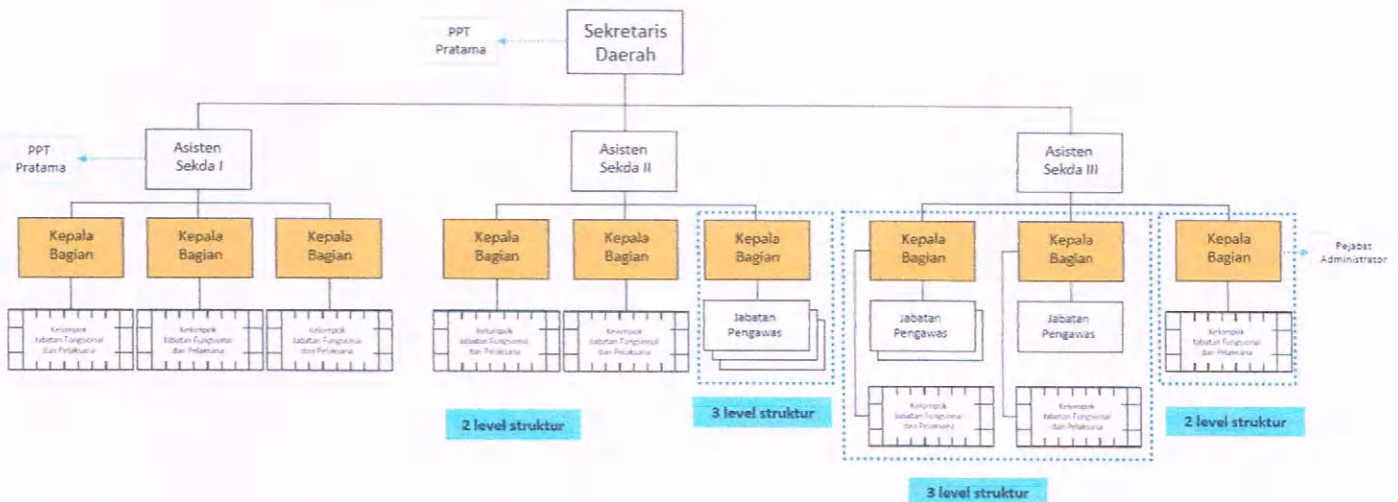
PPT Pratama

Sekretaris Daerah

PPT Pratama

Asisten Sekda I

Asisten Sekda II

Asisten Sekda III

Kepala Bagian

Kepala Bagian

Kepala Bagian

Kepala Bagian

Kepala Bagian

Kepala Bagian

Kepala Bagian

Kepala Bagian

Kepala Bagian

Pejabat Administrator

Kelompok Jabatan Fungsional dan Pelaksana

Kelompok Jabatan Fungsional dan Pelaksana

Kelompok Jabatan Fungsional dan Pelaksana

Kelompok Jabatan Fungsional dan Pelaksana

Kelompok Jabatan Fungsional dan Pelaksana

Jabatan Pengawas

Jabatan Pengawas

Jabatan Pengawas

Kelompok Jabatan Fungsional dan Pelaksana

Kelompok Jabatan Fungsional dan Pelaksana

Kelompok Jabatan Fungsional dan Pelaksana

Kelompok Jabatan Fungsional dan Pelaksana

2 level struktur

3 level struktur

2 level struktur

3 level struktur